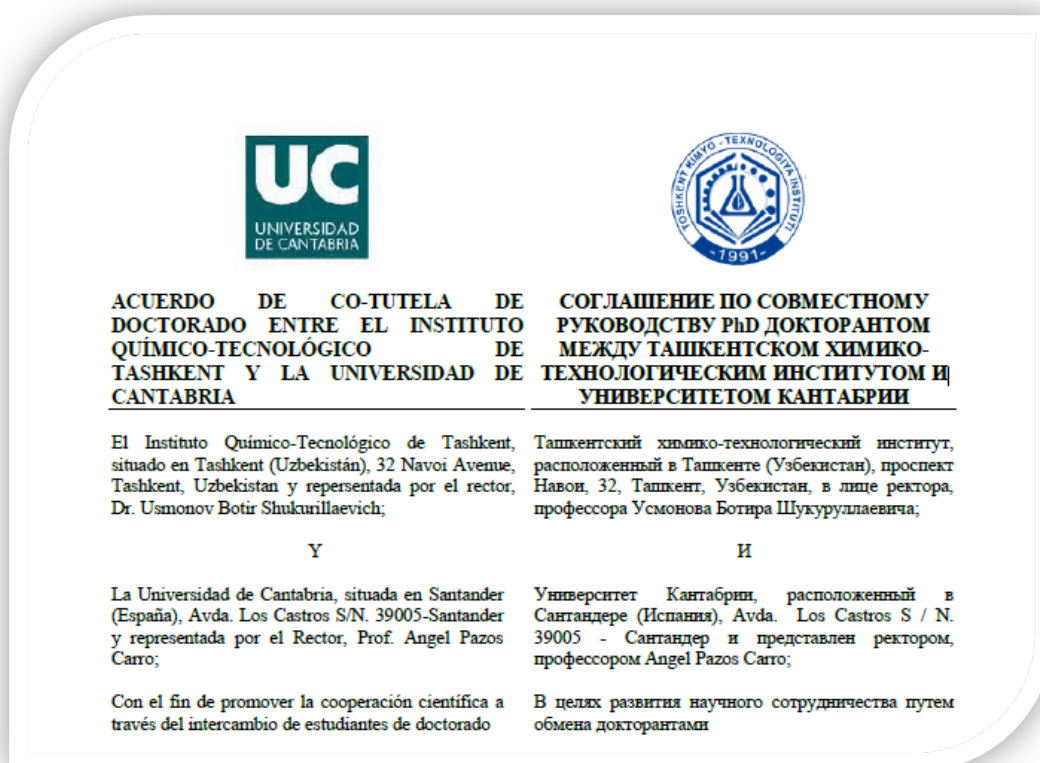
UC
UNIVERSIDAD DE CANTABRIA

TOSHKENT KIMYO - TEXNOLOGIYA INSTITUTI
-1991-

ACUERDO DE CO-TUTELA DE DOCTORADO ENTRE EL INSTITUTO QUÍMICO-TECNOLÓGICO DE TASHKENT Y LA UNIVERSIDAD DE CANTABRIA

El Instituto Químico-Tecnológico de Tashkent, situado en Tashkent (Uzbekistán), 32 Navoi Avenue, Tashkent, Uzbekistan y repersentada por el rector, Dr. Usmonov Botir Shukurillaevich;

Y

La Universidad de Cantabria, situada en Santander (España), Avda. Los Castros S/N. 39005-Santander y representada por el Rector, Prof. Angel Pazos Carro;

Con el fin de promover la cooperación científica a través del intercambio de estudiantes de doctorado

СОГЛАШЕНИЕ ПО СОВМЕСТНОМУ РУКОВОДСТВУ PhD ДОКТОРАНТОМ МЕЖДУ ТАШКЕНТСКОМ ХИМИКО-ТЕХНОЛОГИЧЕСКИМ ИНСТИТУТОМ И УНИВЕРСИТЕТОМ КАНТАБРИИ

Ташкентский химико-технологический институт, расположенный в Ташкенте (Узбекистан), проспект Навои, 32, Ташкент, Узбекистан, в лице ректора, профессора Усмонова Ботира Шукуруллаевича;

И

Университет Кантабрии, расположенный в Сантандере (Испания), Avda. Los Castros S / N. 39005 - Сантандер и представлен ректором, профессором Angel Pazos Carro;

В целях развития научного сотрудничества путем обмена докторантами